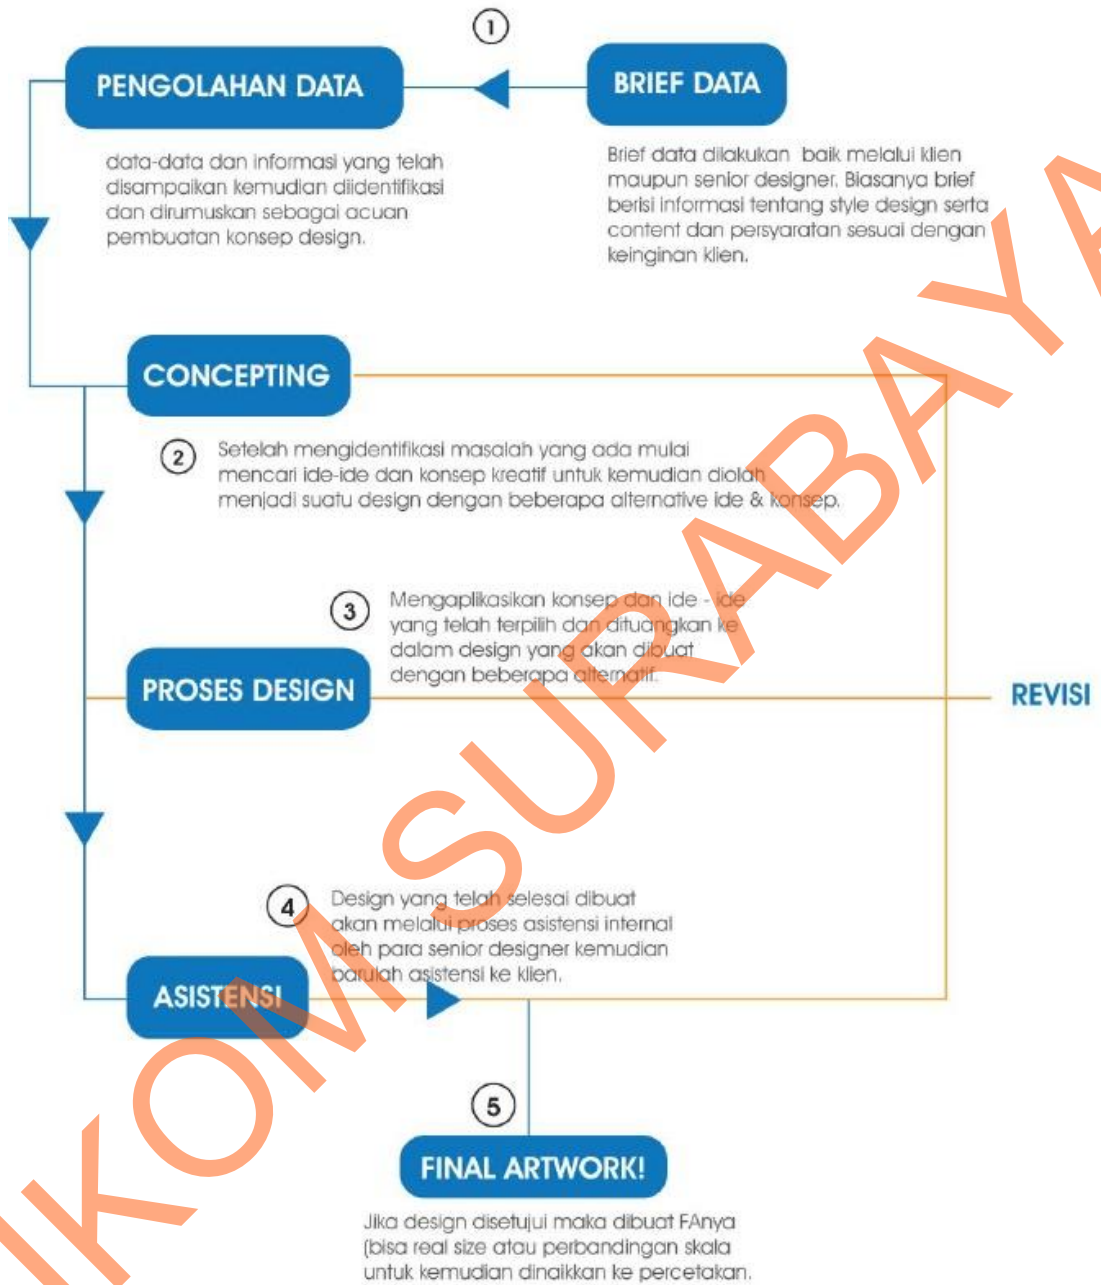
①

PENGOLAHAN DATA

BRIEF DATA

data-data dan informasi yang telah disampaikan kemudian diidentifikasi dan dirumuskan sebagai acuan pembuatan konsep design.

Brief data dilakukan baik melalui klien maupun senior designer. Biasanya brief berisi informasi tentang style design serta content dan persyaratan sesuai dengan keinginan klien.

CONCEPTING

② Setelah mengidentifikasi masalah yang ada mulai mencari ide-ide dan konsep kreatif untuk kemudian diolah menjadi suatu design dengan beberapa alternative ide & konsep.

③ Mengaplikasikan konsep dan ide - ide yang telah terpilih dan dituangkan ke dalam design yang akan dibuat dengan beberapa alternatif.

PROSES DESIGN

REVISI

④ Design yang telah selesai dibuat akan melalui proses asistensi internal oleh para senior designer kemudian barulah asistensi ke klien.

ASISTENSI

⑤

FINAL ARTWORK!

Jika design disetujui maka dibuat FAnya (bisa real size atau perbandingan skala untuk kemudian dinaikkan ke percetakan.

IKOM SURABAYA